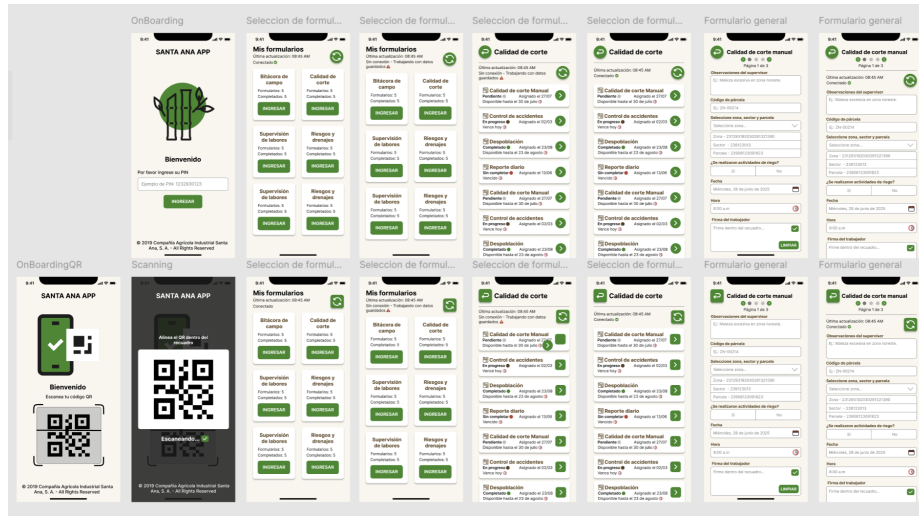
OnBoarding

SANTA ANA APP

Bienvenido

Por favor ingrese su PIN

Ejemplo de PIN: 1232830123

INGRESAR

© 2019 Compañía Agrícola Industrial Santa Ana, S. A. - All Rights Reserved

Seleccion de formul...

Mis formularios
Última actualización: 08:45 AM
Conectado

Bitácora de campo
Formularios: 5
Completados: 5
INGRESAR

Calidad de corte
Formularios: 5
Completados: 5
INGRESAR

Supervisión de labores
Formularios: 5
Completados: 5
INGRESAR

Riesgos y drenajes
Formularios: 5
Completados: 5
INGRESAR

Supervisión de labores
Formularios: 5
Completados: 5
INGRESAR

Riesgos y drenajes
Formularios: 5
Completados: 5
INGRESAR

Seleccion de formul...

Mis formularios
Última actualización: 08:45 AM
Sin conexión - Trabajando con datos guardados

Seleccion de formul...

Calidad de corte
Última actualización: 08:45 AM
Sin conexión - Trabajando con datos guardados

Calidad de corte Manual
Pendiente Asignado el 27/07
Disponible hasta el 30 de julio

Control de accidentes
En progreso Asignado el 02/03
Vence hoy

Despoblación
Completado Asignado el 23/08
Disponible hasta el 23 de agosto

Reporte diario
Sin completar Asignado el 13/06
Venció

Calidad de corte Manual
Pendiente Asignado el 27/07
Disponible hasta el 30 de julio

Control de accidentes
En progreso Asignado el 02/03
Vence hoy

Despoblación
Completado Asignado el 23/08
Disponible hasta el 23 de agosto

Seleccion de formul...

Calidad de corte
Última actualización: 08:45 AM
Conectado

Formulario general

Calidad de corte manual
Página 1 de 3

Observaciones del supervisor
Ej. Maleza excesiva en zona noreste.

Código de parcela
Ej. ZN-00214

Seleccione zona, sector y parcela
Seleccione zona
Zona - 23120318029320312186
Sector - 238123313
Parcela - 23868123009323

¿Se realizaron actividades de riego?
Sí No

Fecha
Miércoles, 26 de junio de 2020

Hora
8:00 a.m

Firma del trabajador
Firma dentro del recuadro...
LIMPIAR

Formulario general

Calidad de corte manual
Página 1 de 3
Última actualización: 08:45 AM
Conectado

OnBoardingQR

SANTA ANA APP

Bienvenido
Escanea tu código QR

© 2019 Compañía Agrícola Industrial Santa Ana, S. A. - All Rights Reserved

Scanning

SANTA ANA APP

Alinea el QR dentro del recuadro

Escaneando...

© 2019 Compañía Agrícola Industrial Santa Ana, S. A. - All Rights Reserved

Seleccion de formul...

Seleccion de formul...

Seleccion de formul...

Seleccion de formul...

Formulario general

Formulario general